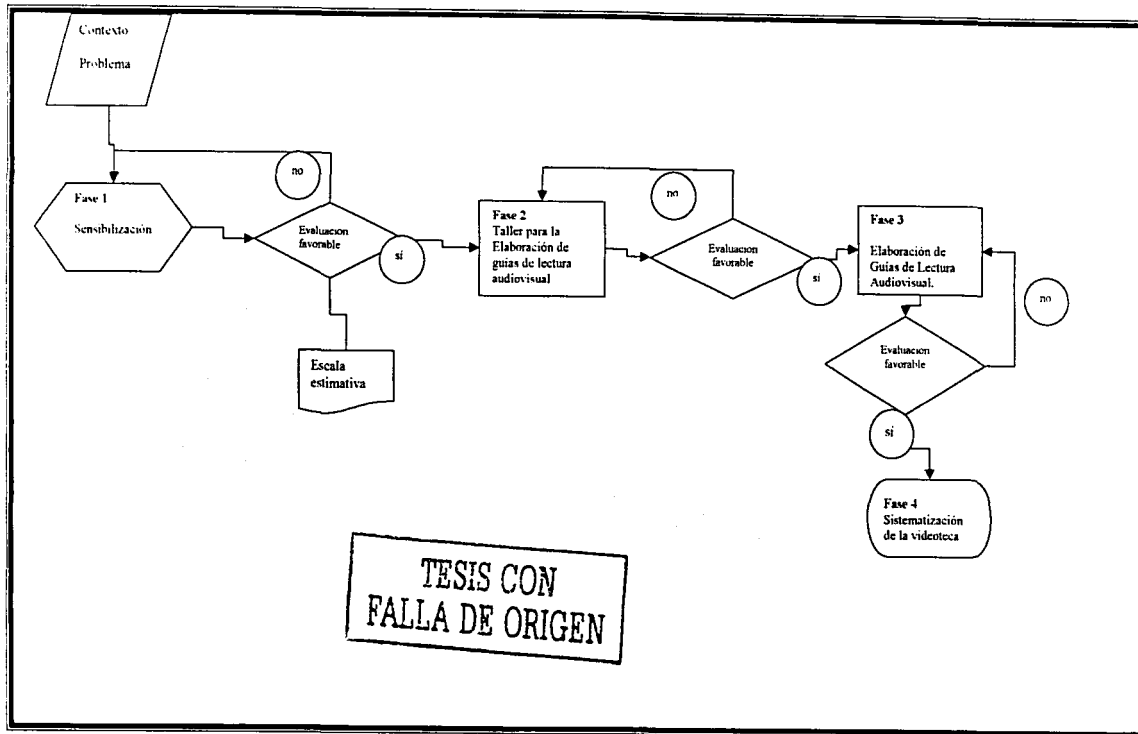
Contexto

Problema

no

Fase 1

Sensibilización

Evaluacion favorable

sí

Escala estimativa

Fase 2
Taller para la Elaboración de guias de lectura audiovisual

no

Evaluacion favorable

si

Fase 3

Elaboración de Guias de Lectura Audiovisual.

no

Evaluacion favorable

si

Fase 4
Sistematización de la videoteca

TESIS CON
FALLA DE ORIGEN